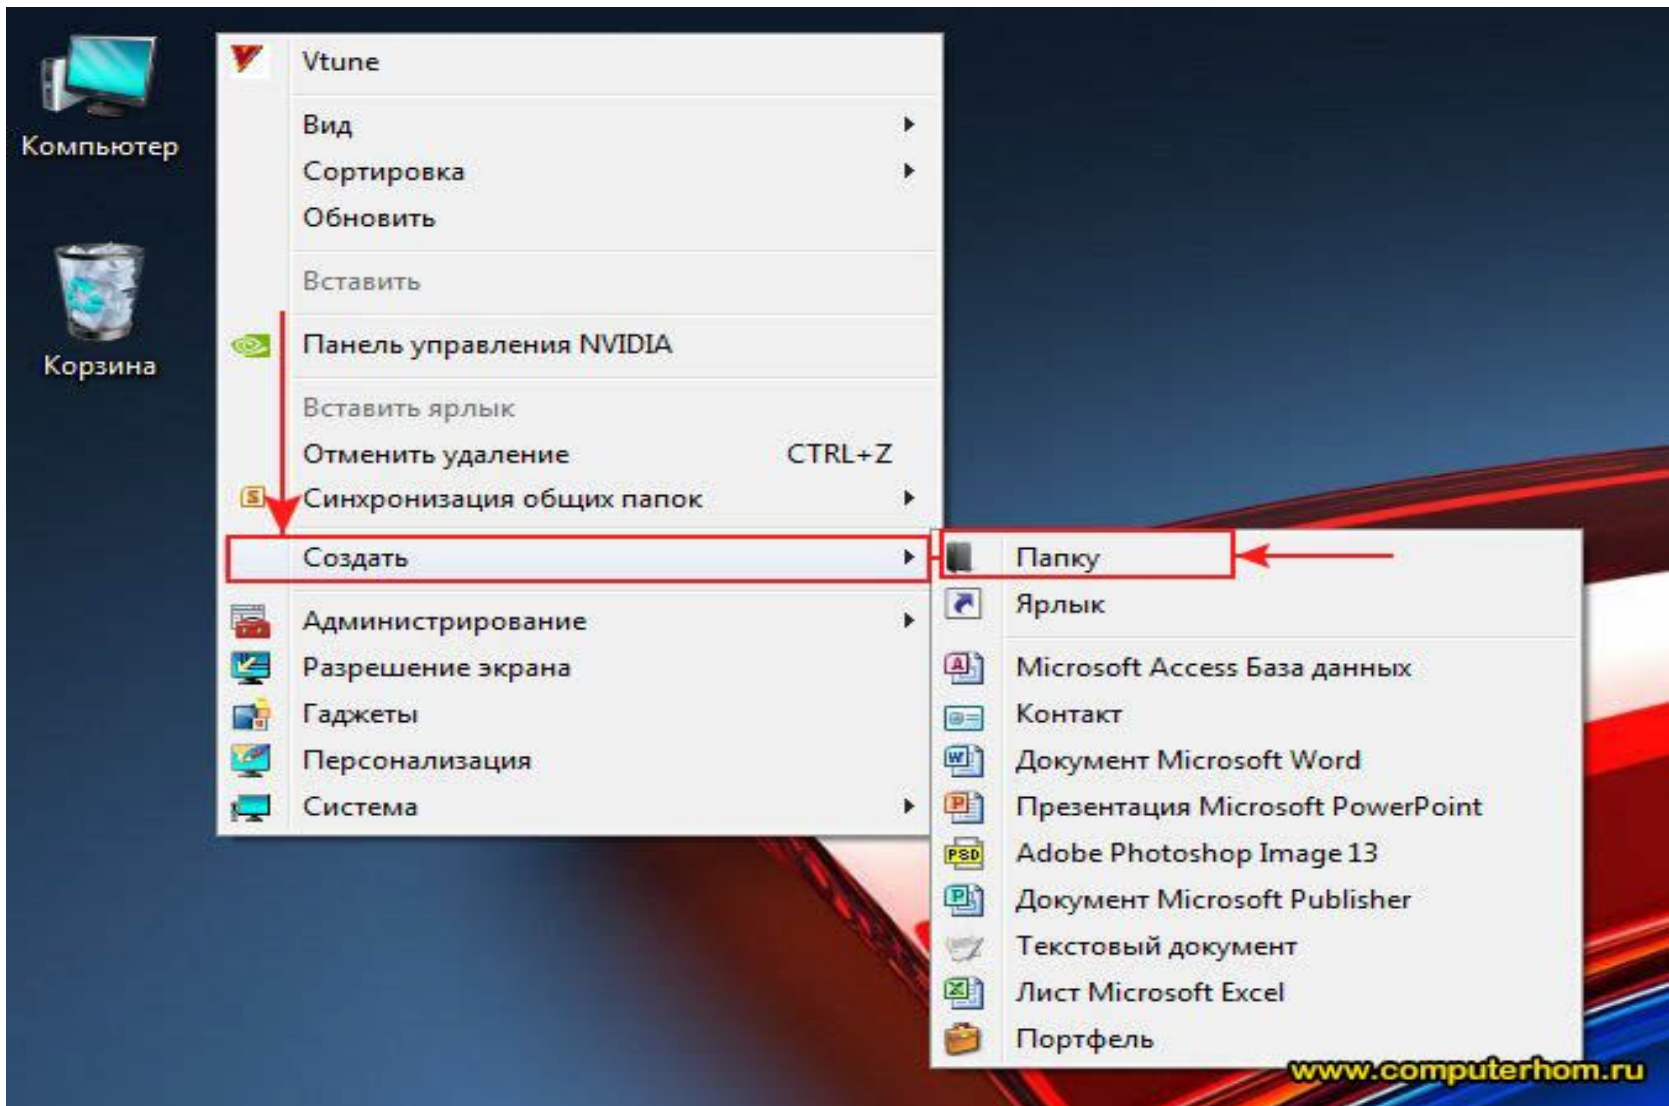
Компьютер

Корзина

Vtune

Вид

Сортировка

Обновить

Вставить

Панель управления NVIDIA

Вставить ярлык

Отменить удаление CTRL+Z

Синхронизация общих папок

Создать

Администрирование

Разрешение экрана

Гаджеты

Персонализация

Система

Папку

Ярлык

Microsoft Access База данных

Контакт

Документ Microsoft Word

Презентация Microsoft PowerPoint

Adobe Photoshop Image 13

Документ Microsoft Publisher

Текстовый документ

Лист Microsoft Excel

Портфель

www.computerhom.ru